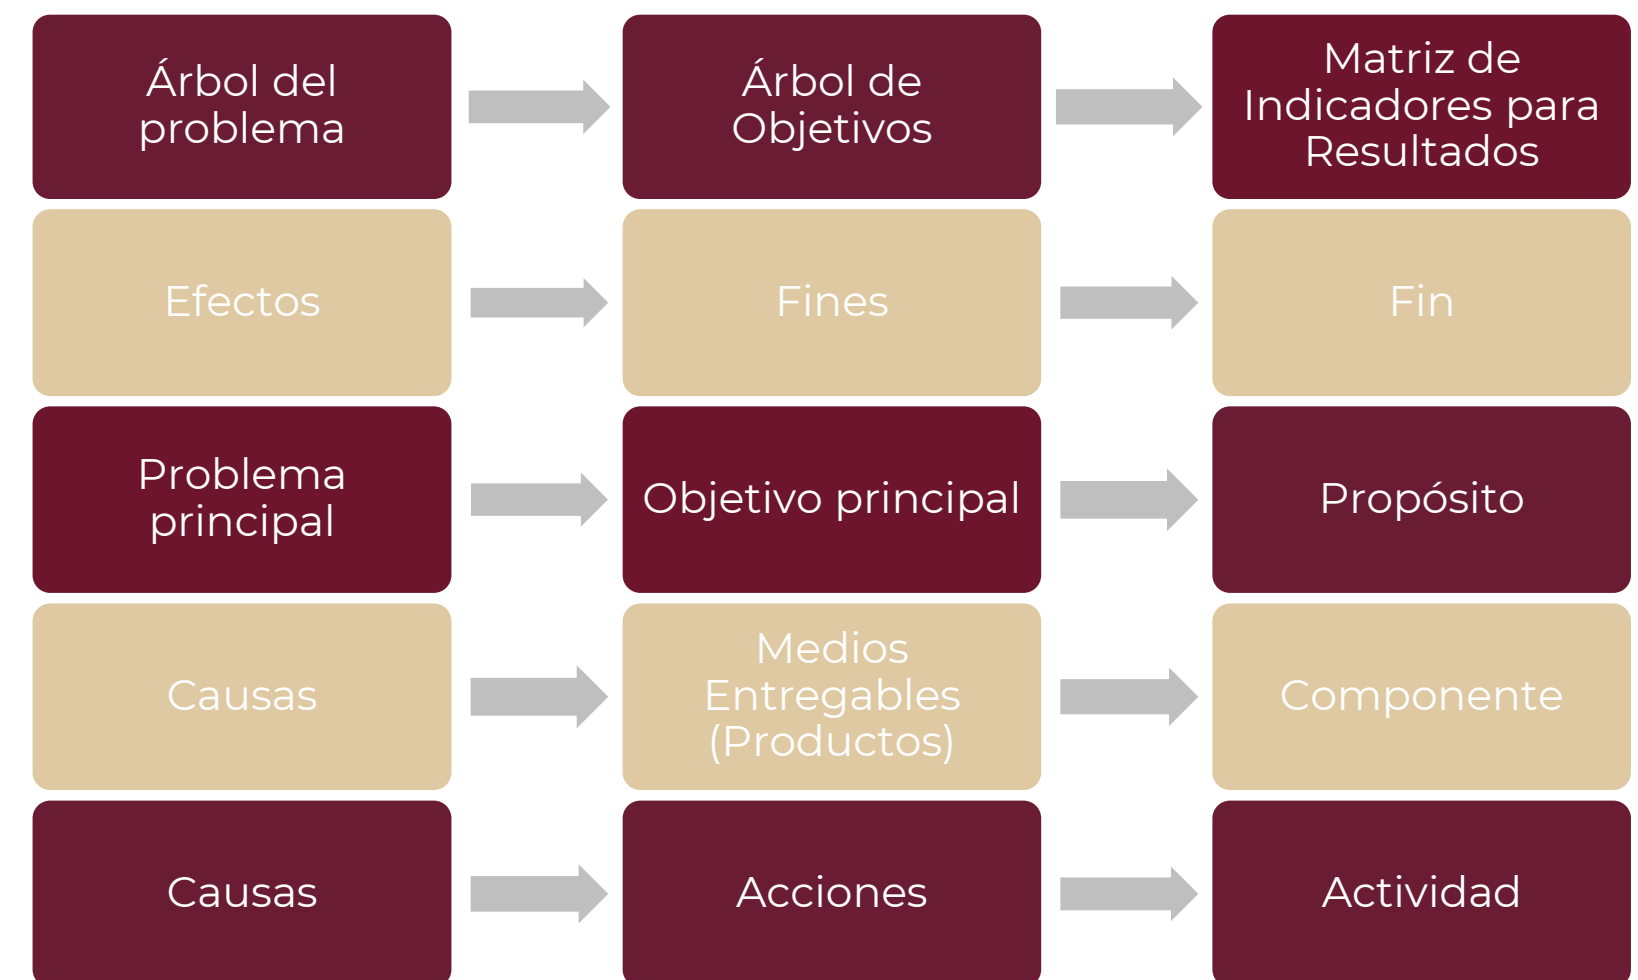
Árbol del problema

Árbol de Objetivos

Matriz de Indicadores para Resultados

Efectos

Fines

Fin

Problema principal

Objetivo principal

Propósito

Causas

Medios Entregables (Productos)

Componente

Causas

Acciones

Actividad